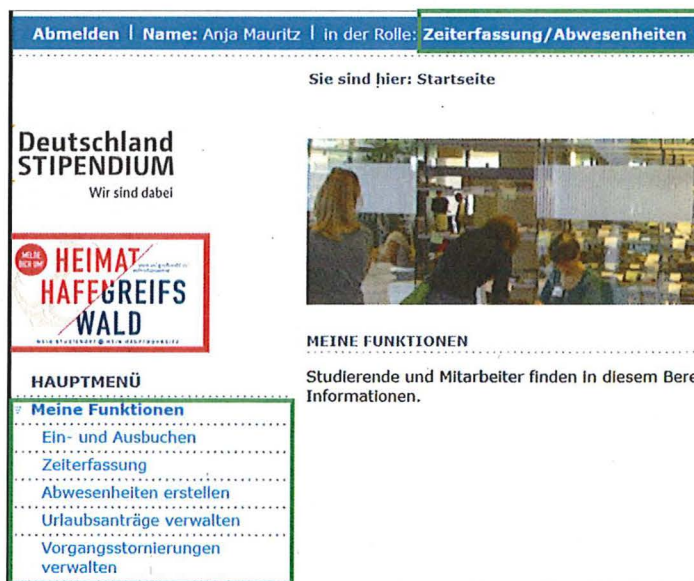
Abmelden | Name: Anja Mauritz | in der Rolle: Zeiterfassung/Abwesenheiten

Sie sind hier: Startseite

Deutschland STIPENDIUM
Wir sind dabei

MELDE DICH UM
HEIMAT HAFFGREIFS WALD

HAUPTMENÜ

Meine Funktionen
Ein- und Ausbuchen
Zeiterfassung
Abwesenheiten erstellen
Urlaubsanträge verwalten
Vorgangsstornierungen verwalten

MEINE FUNKTIONEN

Studierende und Mitarbeiter finden in diesem Bere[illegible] Informationen.